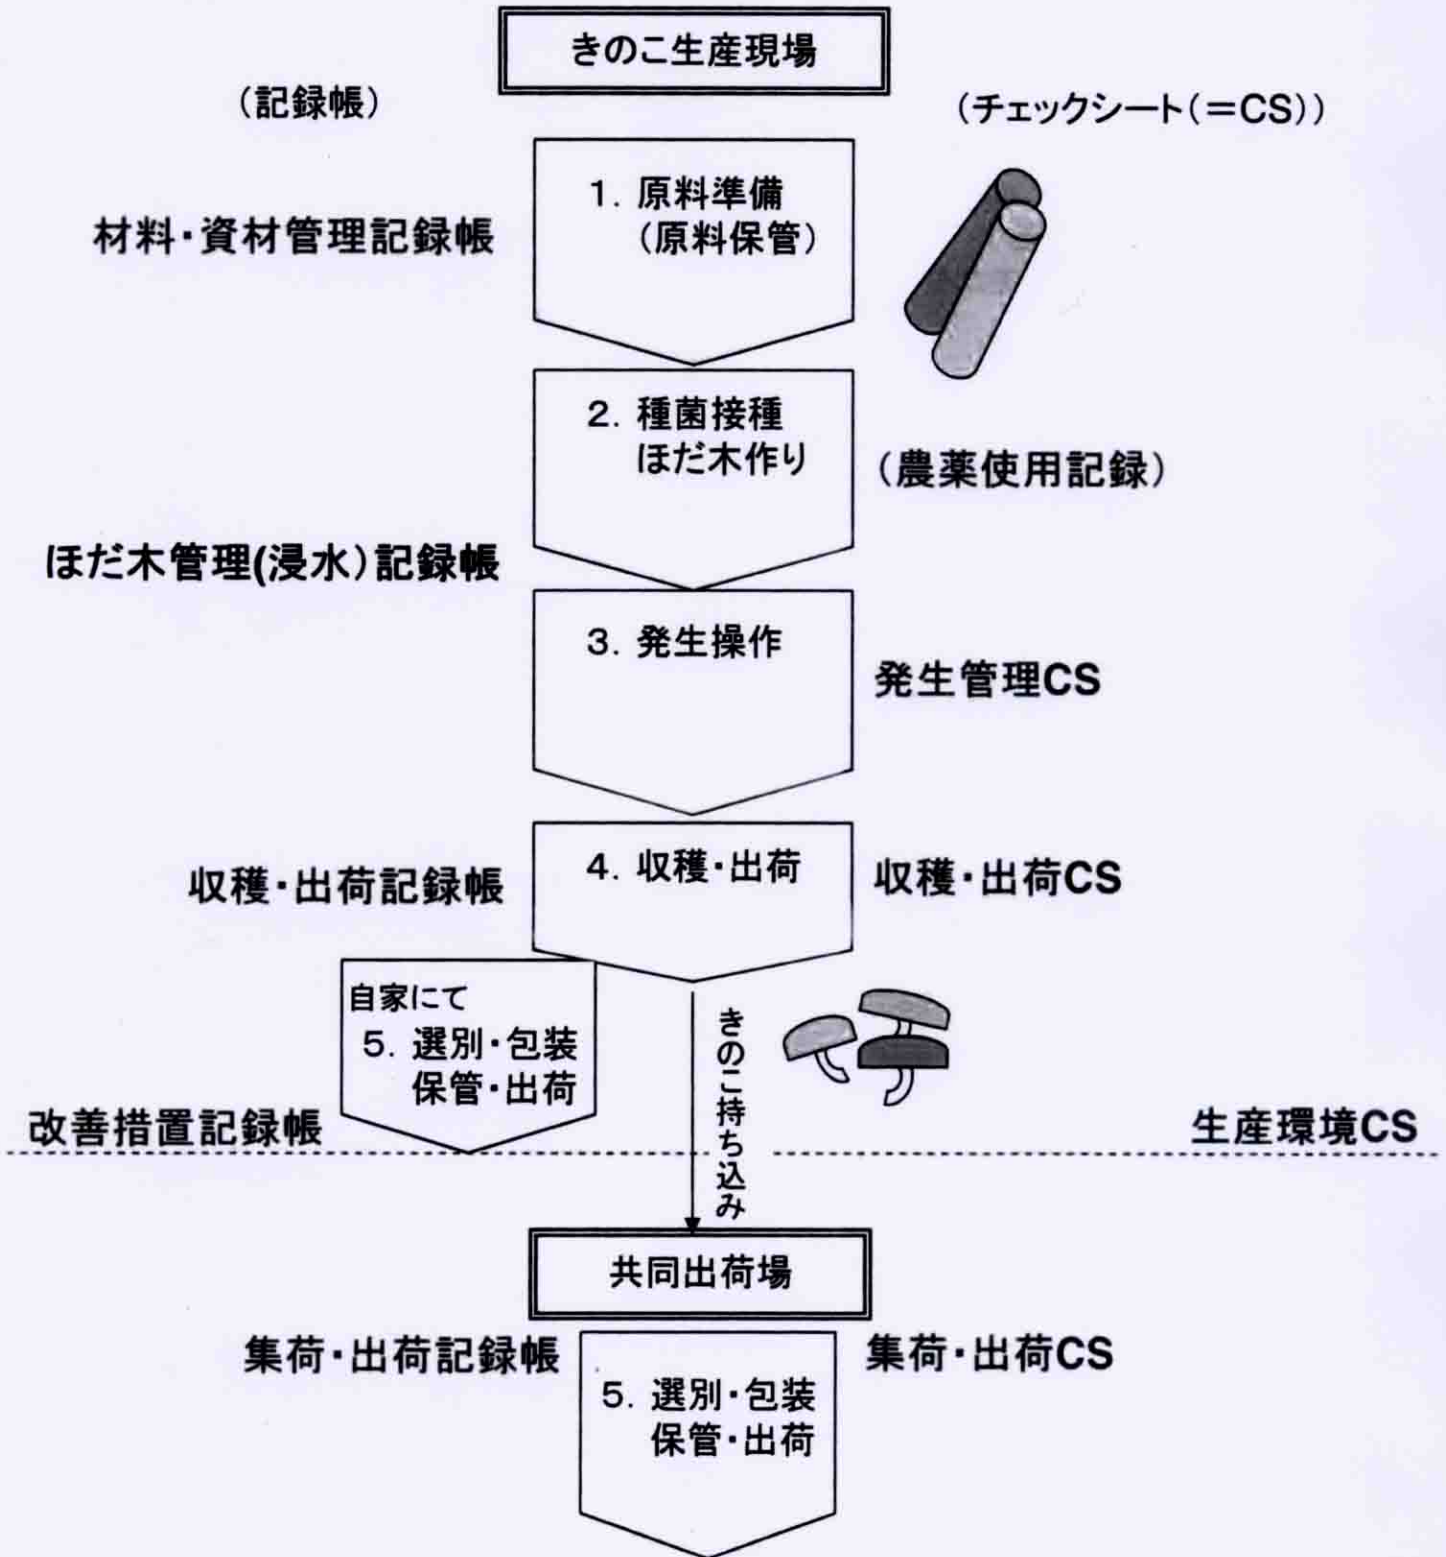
きのこ生産現場

（記録帳）

（チェックシート（＝CS））

材料・資材管理記録帳

1. 原料準備
（原料保管）

2. 種菌接種
ほだ木作り

（農薬使用記録）

ほだ木管理(浸水）記録帳

3. 発生操作

発生管理CS

収穫・出荷記録帳

4. 収穫・出荷

収穫・出荷CS

自家にて
5. 選別・包装
保管・出荷

きのこ持ち込み

改善措置記録帳

生産環境CS

共同出荷場

集荷・出荷記録帳

5. 選別・包装
保管・出荷

集荷・出荷CS